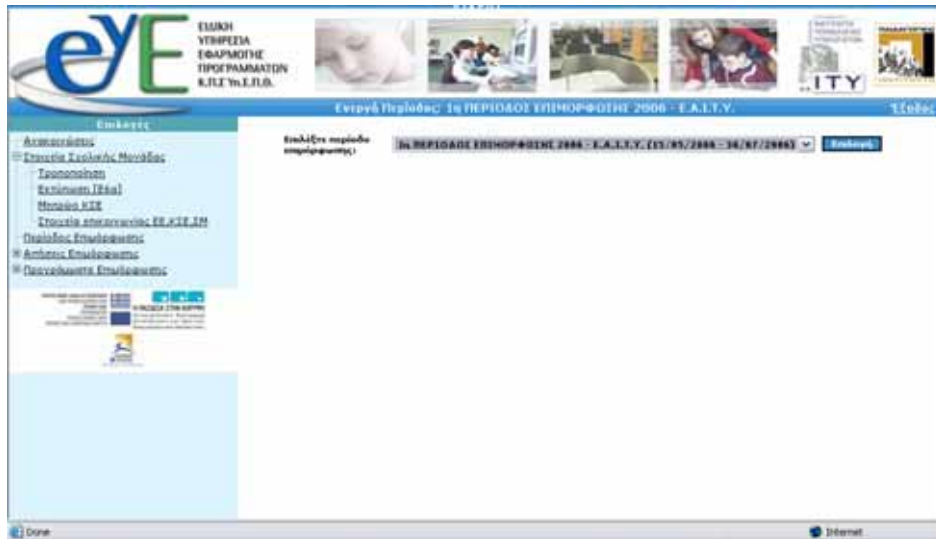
eYE

ΕΙΔΙΚΗ ΥΠΗΡΕΣΙΑ ΕΦΑΡΜΟΓΗΣ ΠΡΟΓΡΑΜΜΑΤΩΝ Κ.Π.Σ. Υπ.Ε.Π.Θ.

ITY

Ενεργή Περίοδος: 1η ΠΕΡΙΟΔΟΣ ΕΠΙΜΟΡΦΩΣΗΣ 2006 - Ε.Α.Ι.Τ.Υ.

Έξοδος

Επιλογές

Αποσυνδέσεις
Στοιχεία Σχολικής Μονάδας
Τροποποίηση
Εκτύπωση [Εδώ]
Μητρώο ΚΣΕ
Στοιχεία επικοινωνίας ΕΕ.ΚΣΕ.ΣΜ
Περίοδος Επιμόρφωσης
Αιτήσεις Επιμόρφωσης
Προγράμματα Επιμόρφωσης

Επιλέξτε περίοδο επιμόρφωσης:

1η ΠΕΡΙΟΔΟΣ ΕΠΙΜΟΡΦΩΣΗΣ 2006 - Ε.Α.Ι.Τ.Υ. [15/05/2006 - 30/07/2006]

Επιλογή

Done

Internet